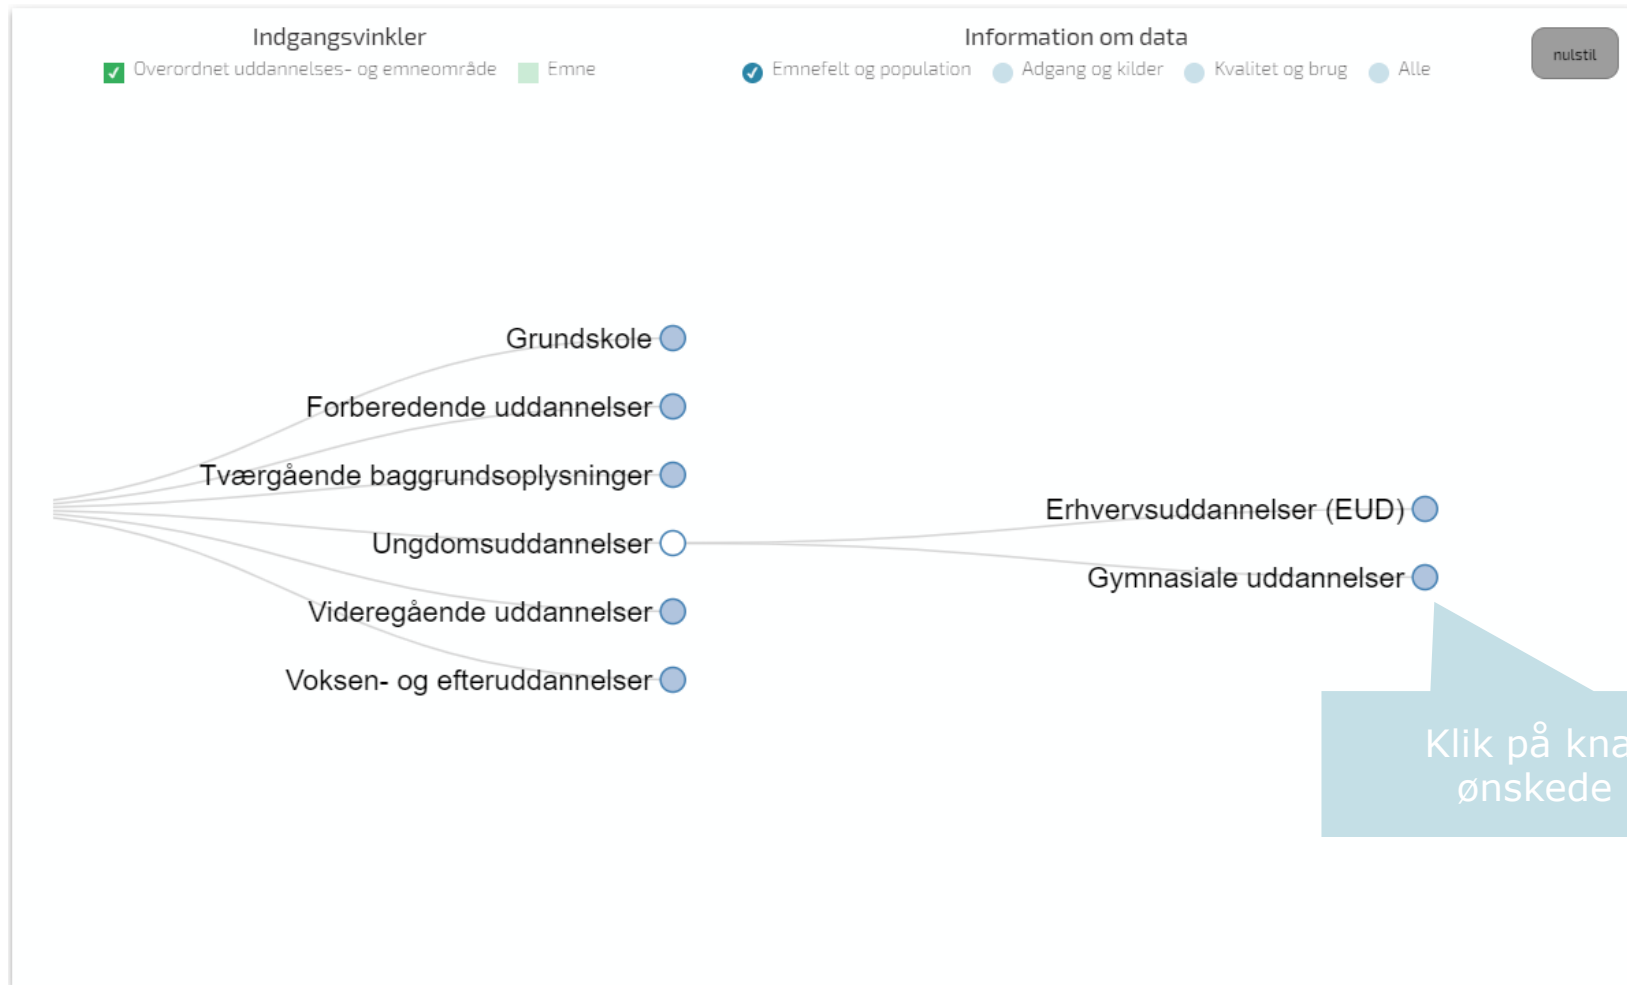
Indgangsvinkler
Overordnet uddannelses- og emneområde Emne

Information om data
Emnefelt og population Adgang og kilder Kvalitet og brug Alle

nulstil

Grundskole
Forberedende uddannelser
Tværgående baggrundsoplysninger
Ungdomsuddannelser
Videregående uddannelser
Voksen- og efteruddannelser

Erhvervsuddannelser (EUD)
Gymnasiale uddannelser

Klik på kna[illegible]
ønskede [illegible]